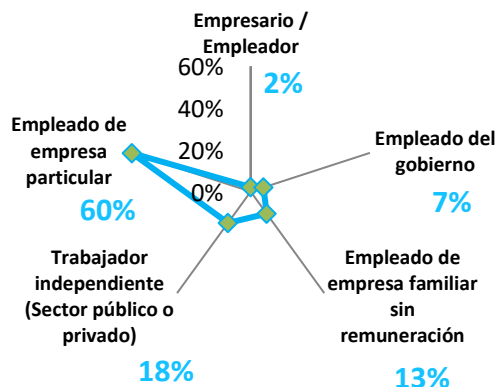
Empresario / Empleador
2%
60%
40%
20%
0%
Empleado de empresa particular
60%
Empleado del gobierno
7%
Trabajador independiente (Sector público o privado)
18%
Empleado de empresa familiar sin remuneración
13%